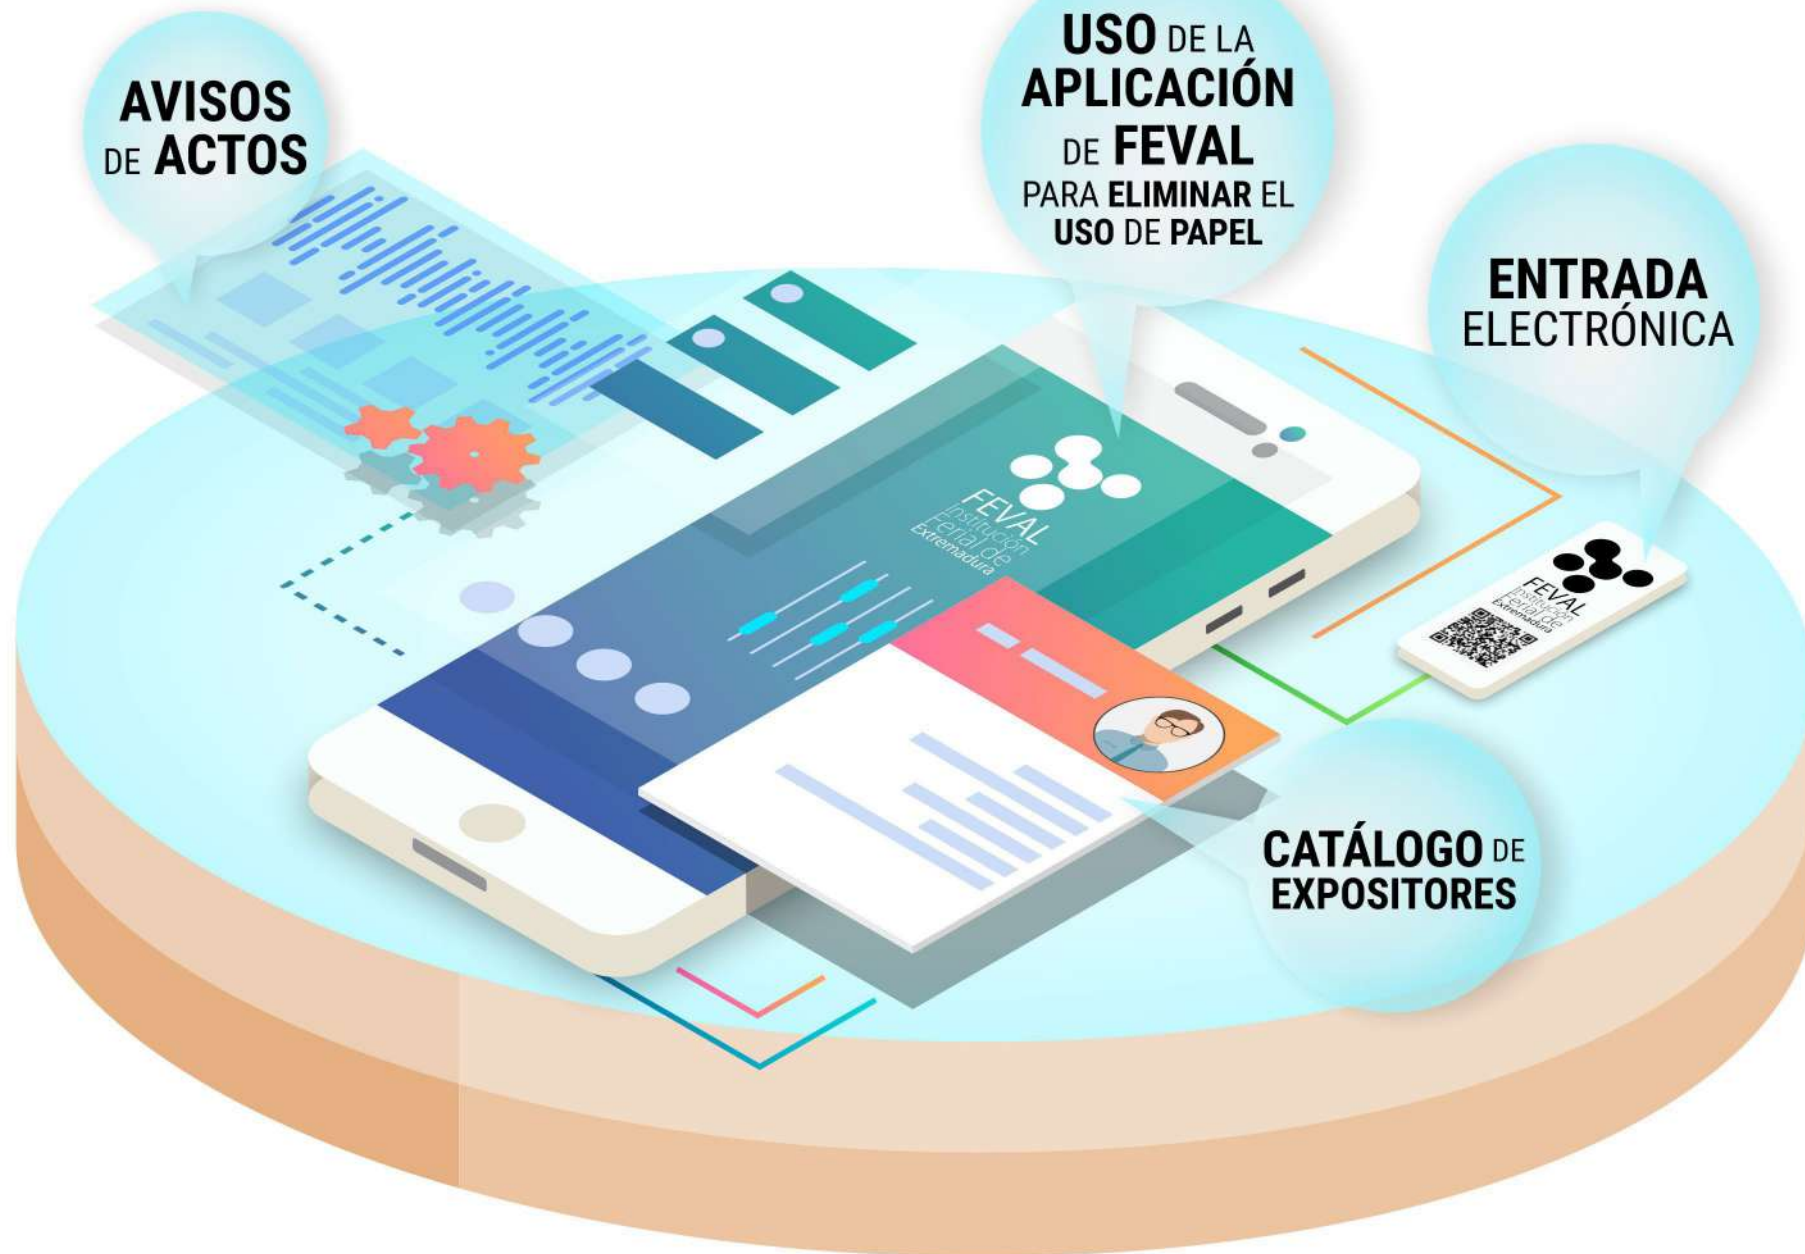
AVISOS DE ACTOS

USO DE LA APLICACIÓN DE FEVAL PARA ELIMINAR EL USO DE PAPEL

ENTRADA ELECTRÓNICA

FEVAL Institución Ferial de Extremadura

FEVAL Institución Ferial de Extremadura

CATÁLOGO DE EXPOSITORES